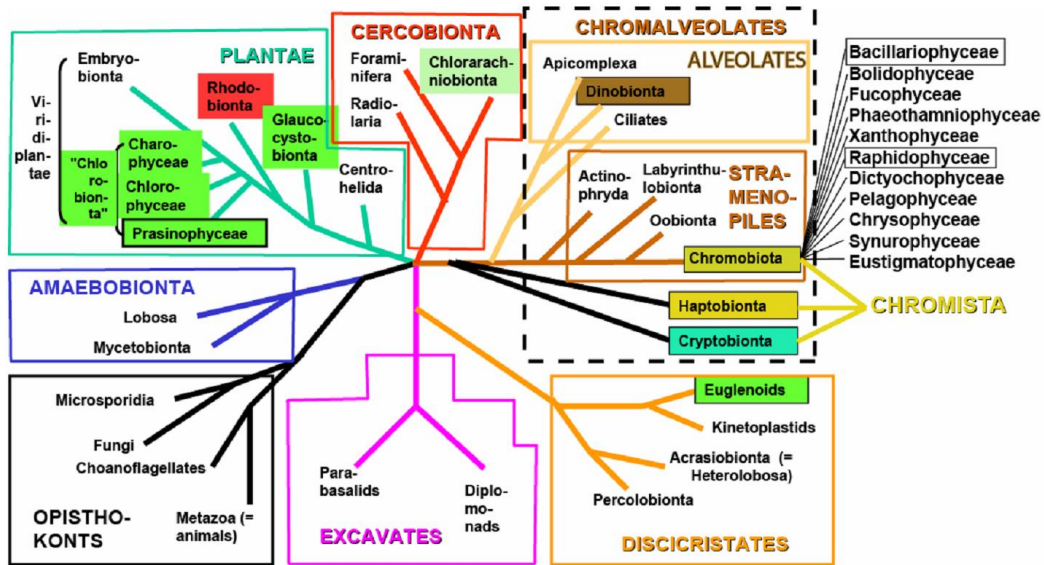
PLANTAE

Embryobionta

Viridiplantae

Rhodobionta

Glaucocystobionta

"Chlorobionta"

Charophyceae

Chlorophyceae

Prasinophyceae

Centrohelida

CERCOBIONTA

Foraminifera

Chlorarachniobionta

Radiolaria

CHROMALVEOLATES

ALVEOLATES

Apicomplexa

Dinobionta

Ciliates

Actinophryda

Labyrinthulobionta

STRAMENOPILES

Oobionta

Chromobiota

Bacillariophyceae
Bolidophyceae
Fucophyceae
Phaeothamniophyceae
Xanthophyceae
Raphidophyceae
Dictyochophyceae
Pelagophyceae
Chrysophyceae
Synurophyceae
Eustigmatophyceae

AMAEBOBIONTA

Lobosa

Mycetobionta

Haptobionta

Cryptobionta

CHROMISTA

Microsporidia

Fungi

Choanoflagellates

Metazoa (= animals)

OPISTHOKONTS

Parabasalids

Diplomonads

EXCAVATES

Euglenoids

Kinetoplastids

Acrasiobionta (= Heterolobosa)

Percolobionta

DISCICRISTATES